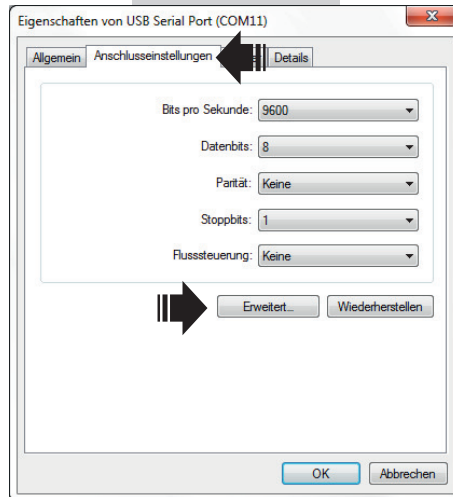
Eigenschaften von USB Serial Port (COM11)

Allgemein | Anschlusseinstellungen | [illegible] | Details

Bits pro Sekunde: 9600

Datenbits: 8

Parität: Keine

Stoppbits: 1

Flusssteuerung: Keine

Erweitert...

Wiederherstellen

OK

Abbrechen